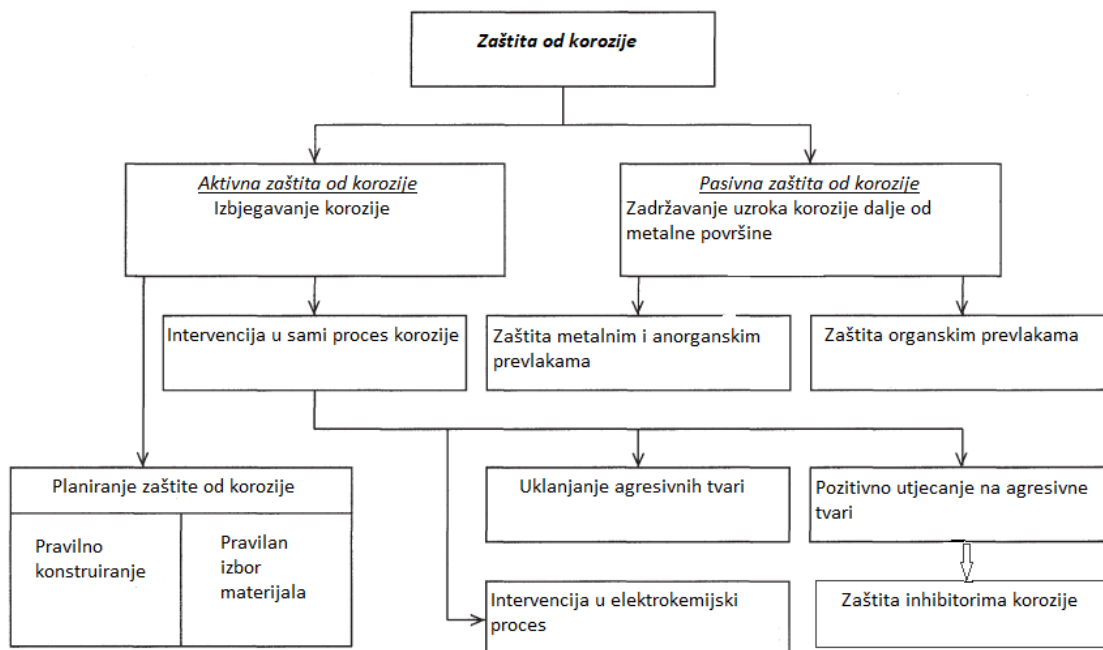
Zaštita od korozije

Aktivna zaštita od korozije
Izbjegavanje korozije

Pasivna zaštita od korozije
Zadržavanje uzroka korozije dalje od metalne površine

Intervencija u sami proces korozije

Zaštita metalnim i anorganskim prevlakama

Zaštita organskim prevlakama

Planiranje zaštite od korozije

Pravilno konstruiranje

Pravilan izbor materijala

Uklanjanje agresivnih tvari

Pozitivno utjecanje na agresivne tvari

Intervencija u elektrokemijski proces

Zaštita inhibitorima korozije